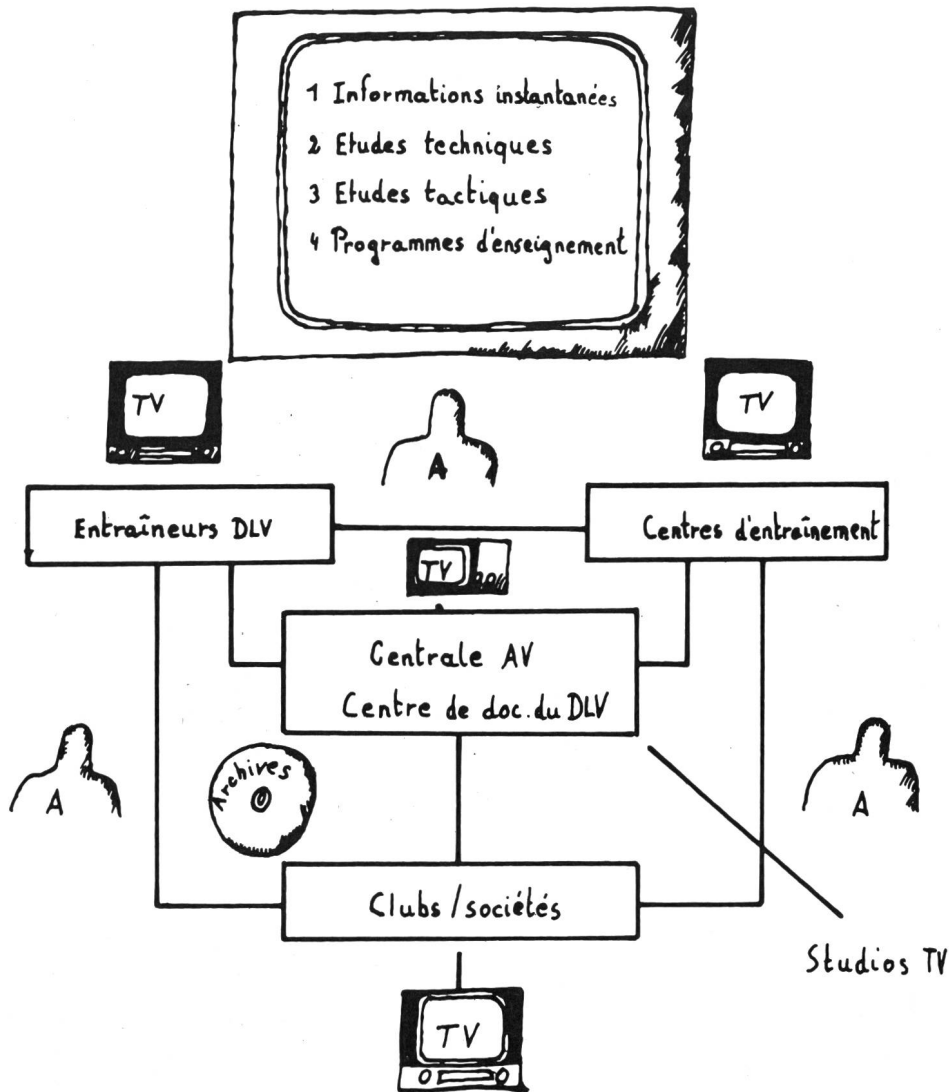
1 Informations instantanées
2 Etudes techniques
3 Etudes tactiques
4 Programmes d'enseignement

TV

A

TV

Entraîneurs DLV

Centres d'entraînement

TV

Centrale AV
Centre de doc. du DLV

A

Archives

A

Clubs / sociétés

Studios TV

TV